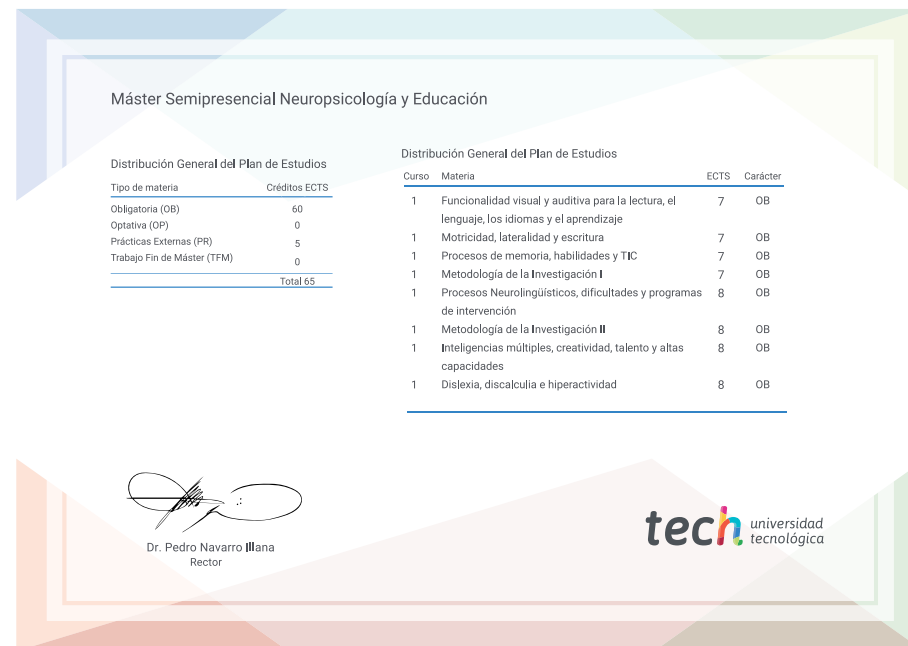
Máster Semipresencial Neuropsicología y Educación

Distribución General del Plan de Estudios

| Tipo de materia | Créditos ECTS |
|---|---|
| Obligatoria (OB) | 60 |
| Optativa (OP) | 0 |
| Prácticas Externas (PR) | 5 |
| Trabajo Fin de Máster (TFM) | 0 |
| | Total 65 |

Distribución General del Plan de Estudios

| Curso | Materia | ECTS | Carácter |
|---|---|---|---|
| 1 | Funcionalidad visual y auditiva para la lectura, el lenguaje, los idiomas y el aprendizaje | 7 | OB |
| 1 | Motricidad, lateralidad y escritura | 7 | OB |
| 1 | Procesos de memoria, habilidades y TIC | 7 | OB |
| 1 | Metodología de la Investigación I | 7 | OB |
| 1 | Procesos Neurolingüísticos, dificultades y programas de intervención | 8 | OB |
| 1 | Metodología de la Investigación II | 8 | OB |
| 1 | Inteligencias múltiples, creatividad, talento y altas capacidades | 8 | OB |
| 1 | Dislexia, discalculia e hiperactividad | 8 | OB |

Dr. Pedro Navarro Illana
Rector

tech universidad tecnológica